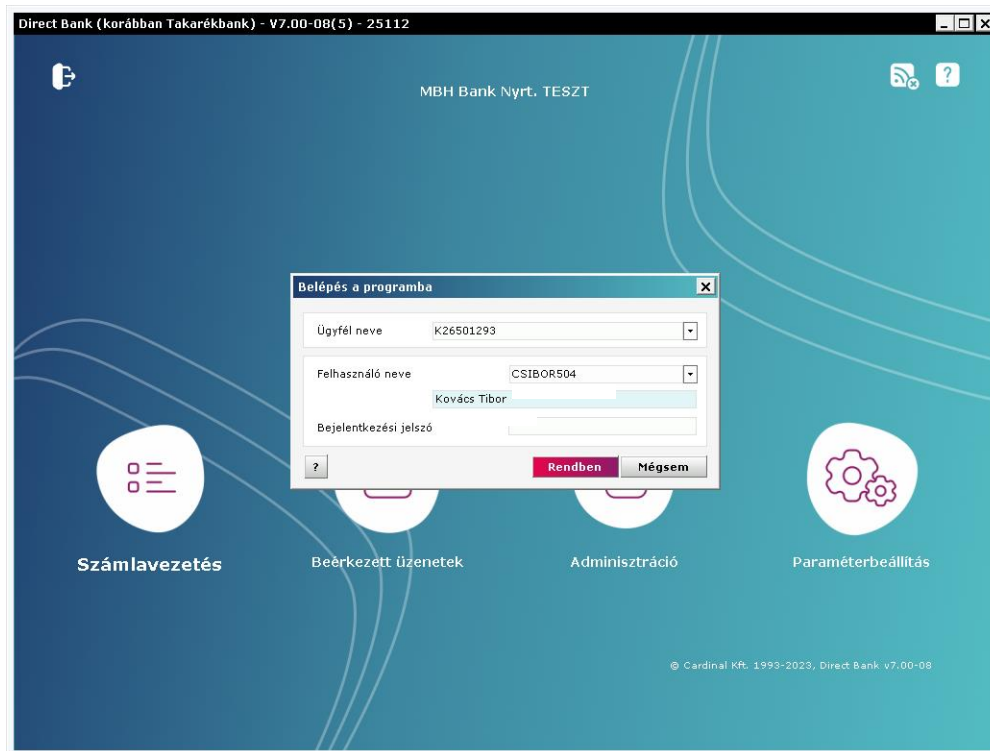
Direct Bank (korábban Takarékbank) - V7.00-08(5) - 25112

MBH Bank Nyrt. TESZT

Belépés a programba

Ügyfél neve K26501293

Felhasználó neve CSIBOR504

Kovács Tibor

Bejelentkezési jelszó

?

Rendben Mégsem

Számlavezetés

Beérkezett üzenetek

Adminisztráció

Paraméterbeállítás

© Cardinal Kft. 1993-2023, Direct Bank v7.00-08